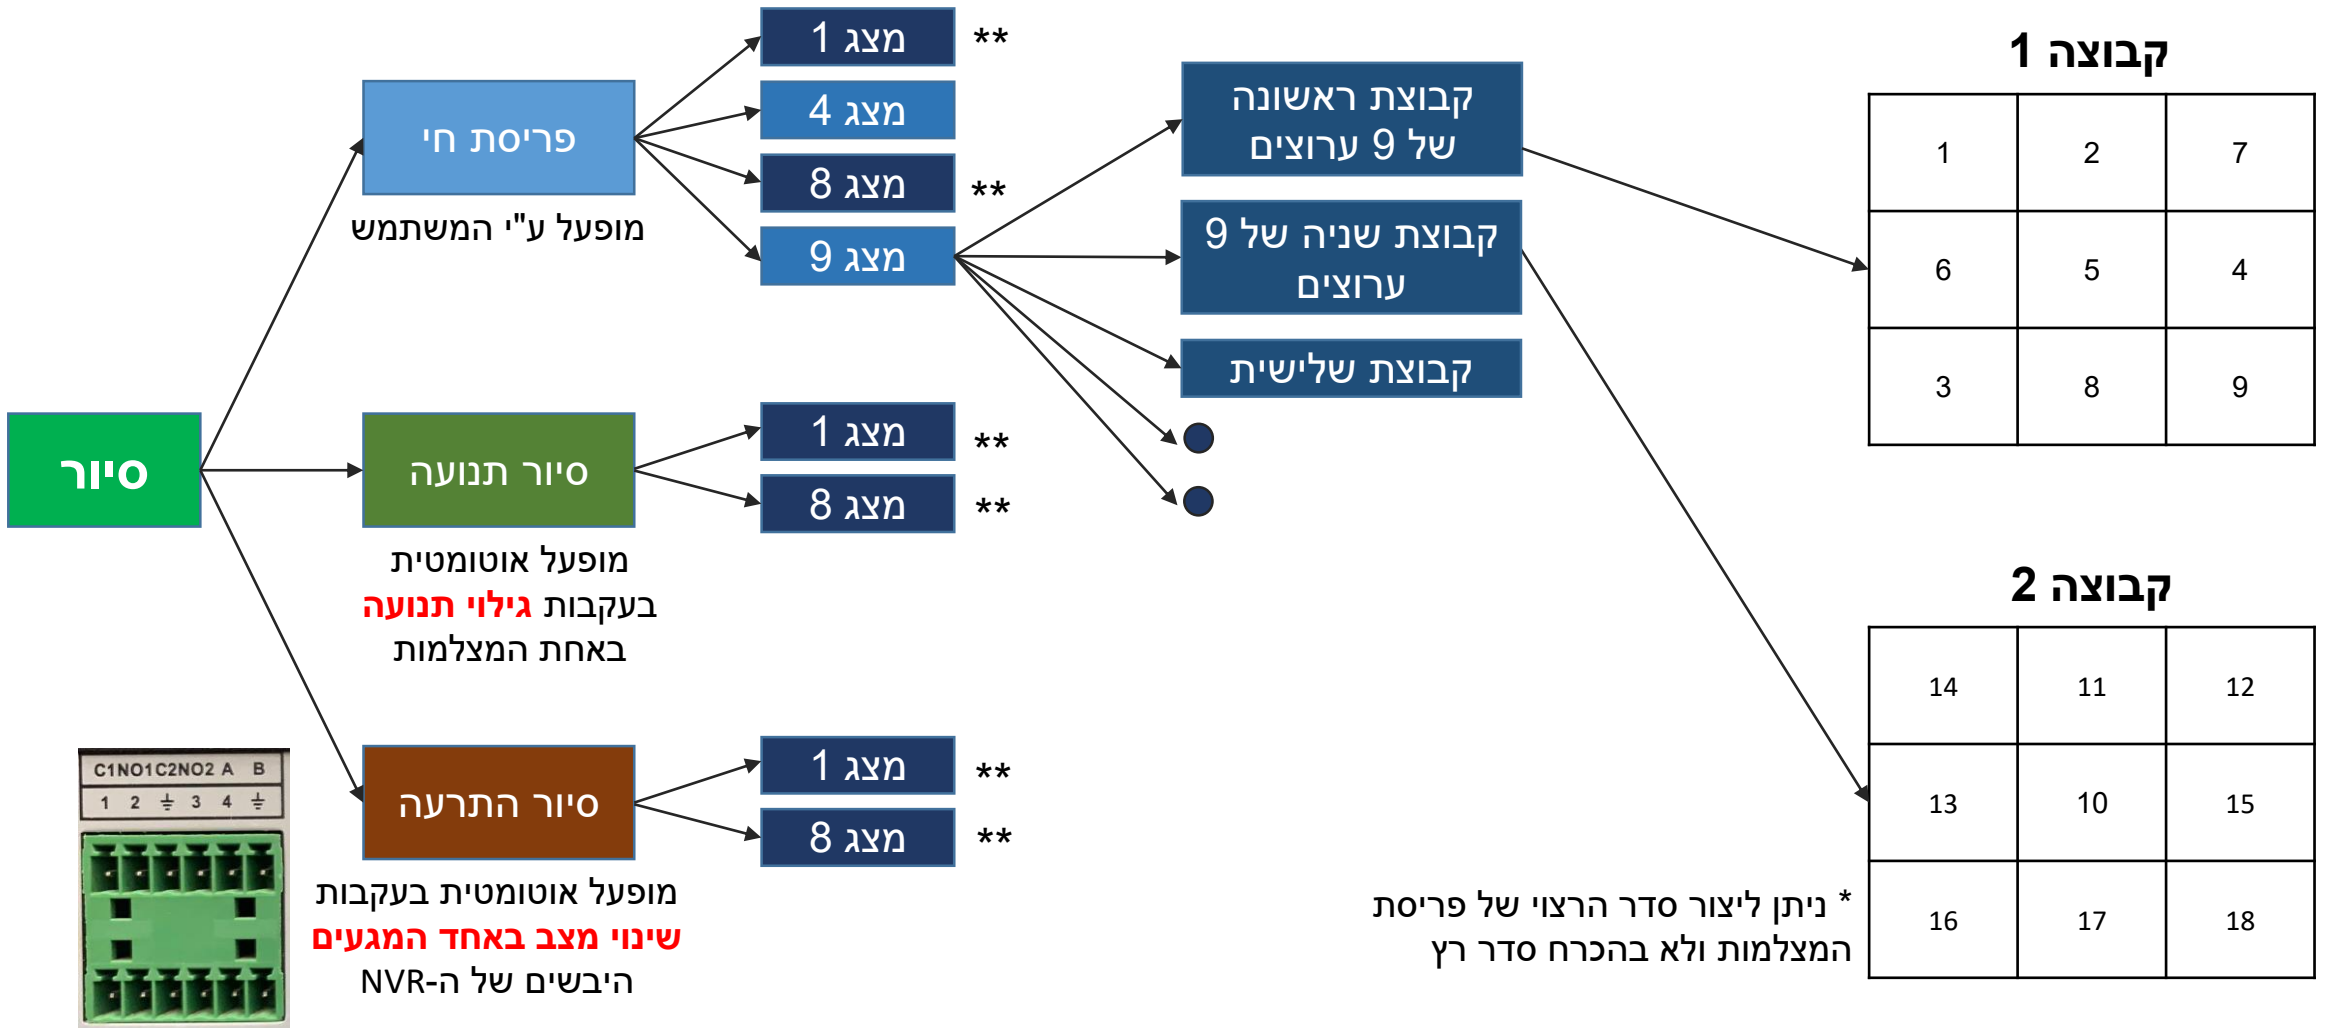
סיור

פריסת חי
מופעל ע"י המשתמש

מצב 1 **
מצב 4
מצב 8 **
מצב 9

סיור תנועה
מופעל אוטומטית בעקבות גילוי תנועה באחת המצלמות

מצב 1 **
מצב 8 **

סיור התרעה
מופעל אוטומטית בעקבות שינוי מצב באחד המגעים היבשים של ה-NVR

מצב 1 **
מצב 8 **

C1NO1C2NO2 A B
1 2 ⏚ 3 4 ⏚

קבוצה ראשונה של 9 ערוצים
קבוצה שניה של 9 ערוצים
קבוצה שלישית

קבוצה 1

| 1 | 2 | 7 |
|---|---|---|
| 6 | 5 | 4 |
| 3 | 8 | 9 |

קבוצה 2

| 14 | 11 | 12 |
|---|---|---|
| 13 | 10 | 15 |
| 16 | 17 | 18 |

* ניתן ליצור סדר הרצוי של פריסת המצלמות ולא בהכרח סדר רץ